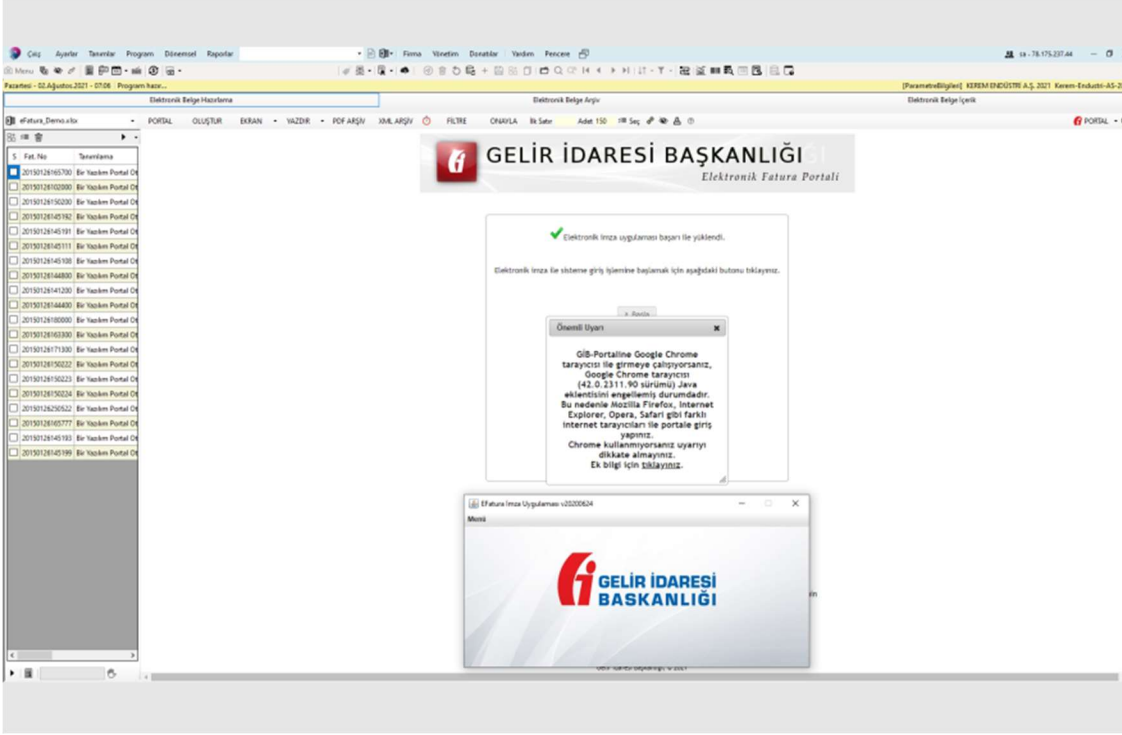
Çıkış Ayarlar Tanımlar Program Dönemsel Raporlar Firma Yönetim Donatılar Yardım Pencere

sa - 78.175.237.44

Menu

Pazartesi - 02.Ağustos.2021 - 07:08 Program hazır...

[ParametreBilgileri] KEREM ENDÜSTRİ A.Ş. 2021 Kerem-Endustri-AS-2

Elektronik Belge Hazırlama

Elektronik Belge Arşiv

Elektronik Belge İçerik

eFatura_Demo.xlsx

PORTAL OLUŞTUR EKRAN YAZDIR PDF ARŞİV XML ARŞİV FİLTRE ONAYLA İlk Satır Adet 150 Seç

PORTAL

| S | Fat. No | Tanımlama |
|---|---|---|
| | 20150126165700 | Bir Yazılım Portal Ot |
| | 20150126102000 | Bir Yazılım Portal Ot |
| | 20150126150200 | Bir Yazılım Portal Ot |
| | 20150126145192 | Bir Yazılım Portal Ot |
| | 20150126145191 | Bir Yazılım Portal Ot |
| | 20150126145111 | Bir Yazılım Portal Ot |
| | 20150126145100 | Bir Yazılım Portal Ot |
| | 20150126144800 | Bir Yazılım Portal Ot |
| | 20150126141200 | Bir Yazılım Portal Ot |
| | 20150126144400 | Bir Yazılım Portal Ot |
| | 20150126100000 | Bir Yazılım Portal Ot |
| | 20150126163300 | Bir Yazılım Portal Ot |
| | 20150126171300 | Bir Yazılım Portal Ot |
| | 20150126150222 | Bir Yazılım Portal Ot |
| | 20150126150223 | Bir Yazılım Portal Ot |
| | 20150126150224 | Bir Yazılım Portal Ot |
| | 20150126250522 | Bir Yazılım Portal Ot |
| | 20150126165777 | Bir Yazılım Portal Ot |
| | 20150126145193 | Bir Yazılım Portal Ot |
| | 20150126145199 | Bir Yazılım Portal Ot |

GELİR İDARESİ BAŞKANLIĞI
Elektronik Fatura Portali

Elektronik imza uygulaması başarı ile yüklendi.

Elektronik imza ile sisteme giriş işlemine başlamak için aşağıdaki butonu tıklayınız.

Önemli Uyarı

GİB-Portaline Google Chrome tarayıcısı ile girmeye çalışıyorsanız, Google Chrome tarayıcısı (42.0.2311.90 sürümü) Java eklentisini engellemiş durumdadır. Bu nedenle Mozilla Firefox, Internet Explorer, Opera, Safari gibi farklı internet tarayıcıları ile portale giriş yapınız.
Chrome kullanmıyorsanız uyarıyı dikkate almayınız.
Ek bilgi için tıklayınız.

EFatura İmza Uygulaması v20200624

Menü

GELİR İDARESİ BAŞKANLIĞI

Gelir İdaresi Başkanlığı © 2021